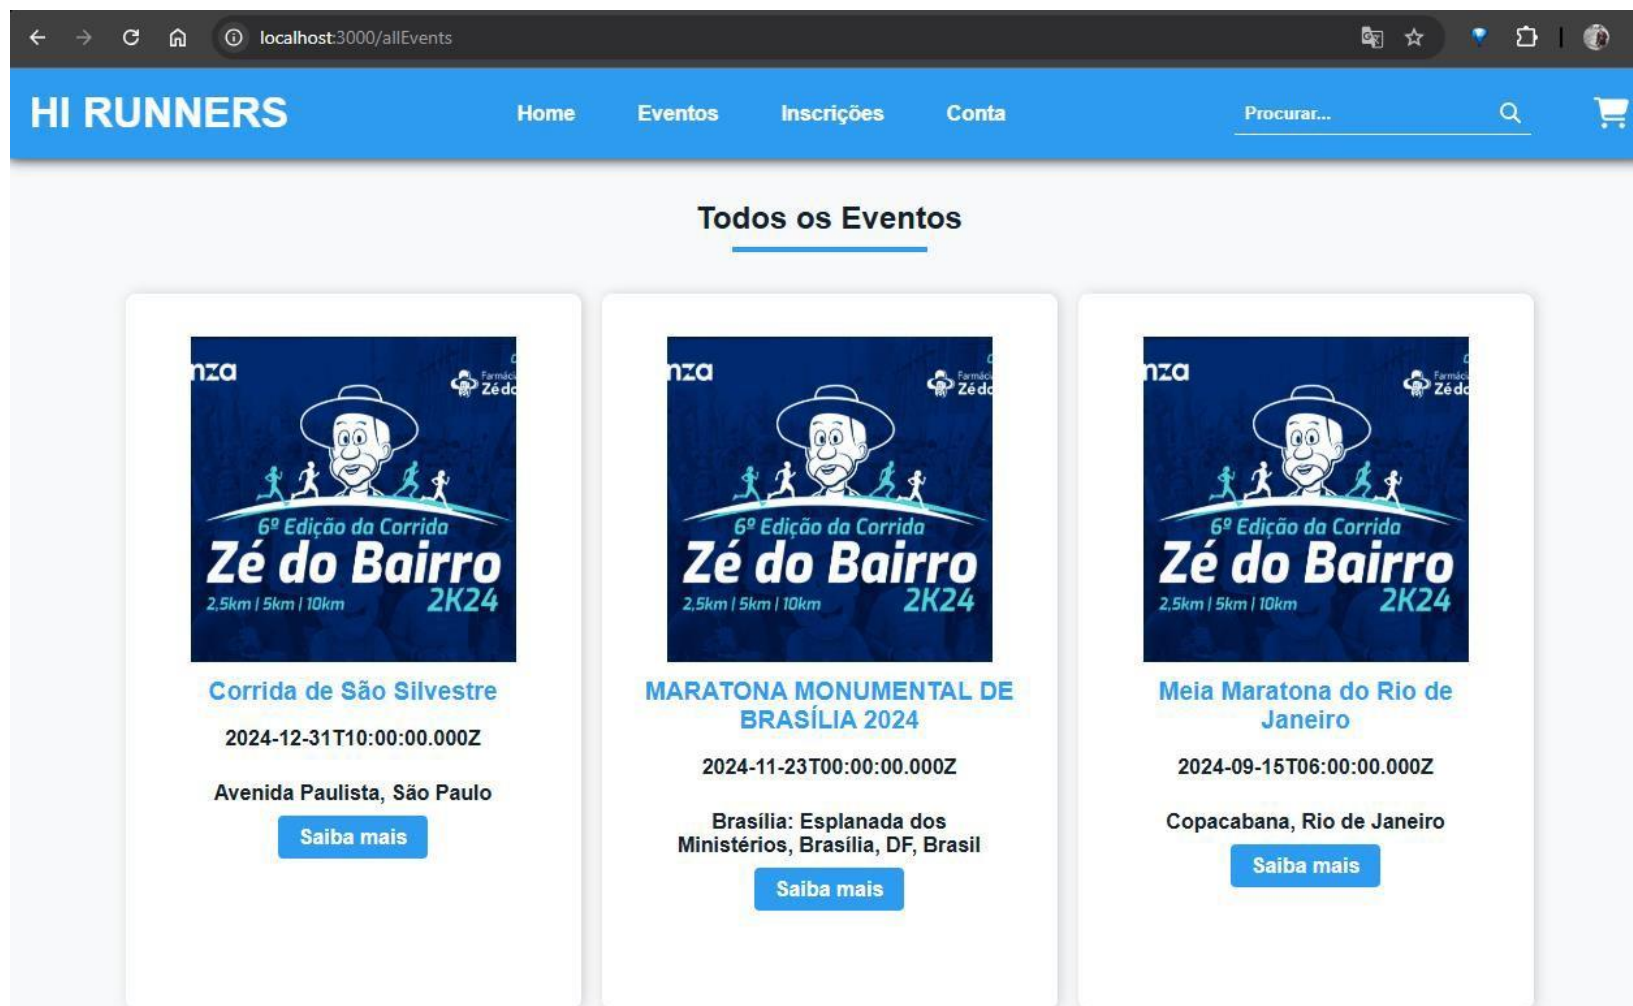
localhost:3000/allEvents

HI RUNNERS

Home Eventos Inscrições Conta

Procurar...

Todos os Eventos

nza
Farmácia Zé do
6ª Edição da Corrida
Zé do Bairro
2,5km | 5km | 10km
2K24

Corrida de São Silvestre

2024-12-31T10:00:00.000Z

Avenida Paulista, São Paulo

Saiba mais

nza
Farmácia Zé do
6ª Edição da Corrida
Zé do Bairro
2,5km | 5km | 10km
2K24

MARATONA MONUMENTAL DE BRASÍLIA 2024

2024-11-23T00:00:00.000Z

Brasília: Esplanada dos Ministérios, Brasília, DF, Brasil

Saiba mais

nza
Farmácia Zé do
6ª Edição da Corrida
Zé do Bairro
2,5km | 5km | 10km
2K24

Meia Maratona do Rio de Janeiro

2024-09-15T06:00:00.000Z

Copacabana, Rio de Janeiro

Saiba mais